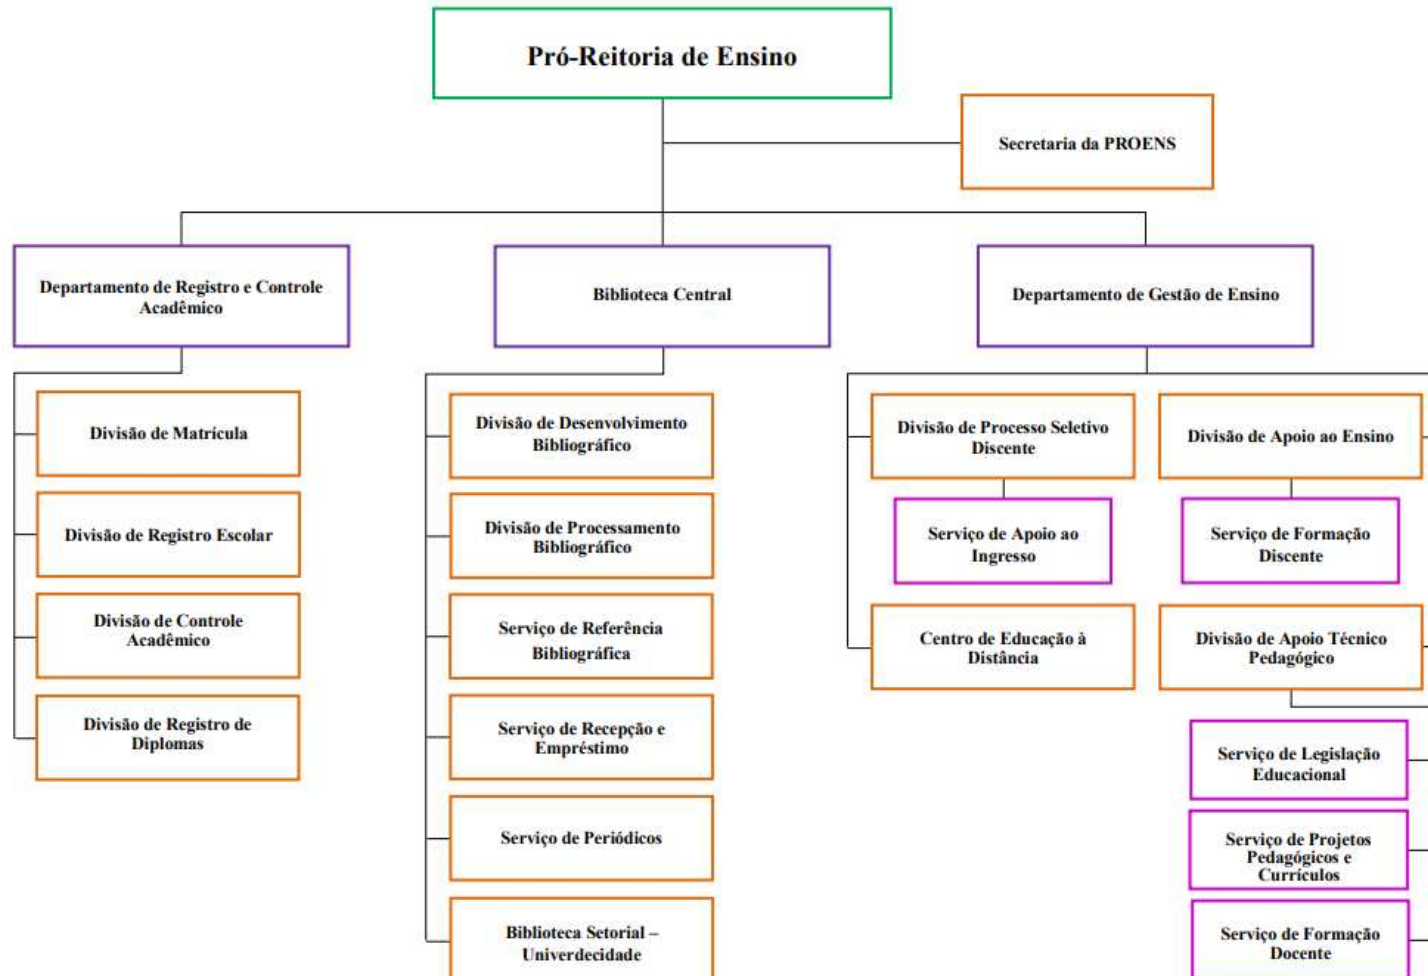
Pró-Reitoria de Ensino

Secretaria da PROENS

Departamento de Registro e Controle Acadêmico

Biblioteca Central

Departamento de Gestão de Ensino

Divisão de Matrícula

Divisão de Registro Escolar

Divisão de Controle Acadêmico

Divisão de Registro de Diplomas

Divisão de Desenvolvimento Bibliográfico

Divisão de Processamento Bibliográfico

Serviço de Referência Bibliográfica

Serviço de Recepção e Empréstimo

Serviço de Periódicos

Biblioteca Setorial – Univerdecidade

Divisão de Processo Seletivo Discente

Serviço de Apoio ao Ingresso

Centro de Educação à Distância

Divisão de Apoio ao Ensino

Serviço de Formação Discente

Divisão de Apoio Técnico Pedagógico

Serviço de Legislação Educacional

Serviço de Projetos Pedagógicos e Currículos

Serviço de Formação Docente